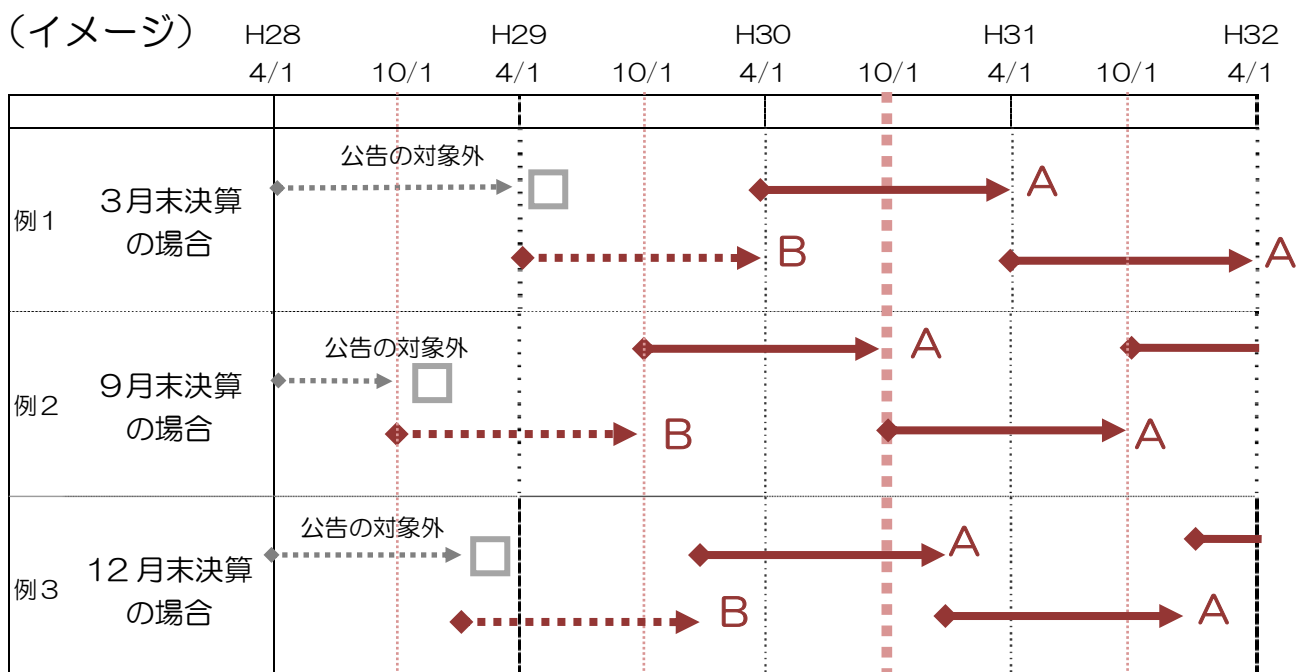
（イメージ）

H28 4/1 | 10/1 | H29 4/1 | 10/1 | H30 4/1 | 10/1 | H31 4/1 | 10/1 | H32 4/1

例１ ３月末決算の場合
公告の対象外 □
A
B
A

例２ ９月末決算の場合
公告の対象外 □
A
B
A

例３ 12 月末決算の場合
公告の対象外 □
A
B
A